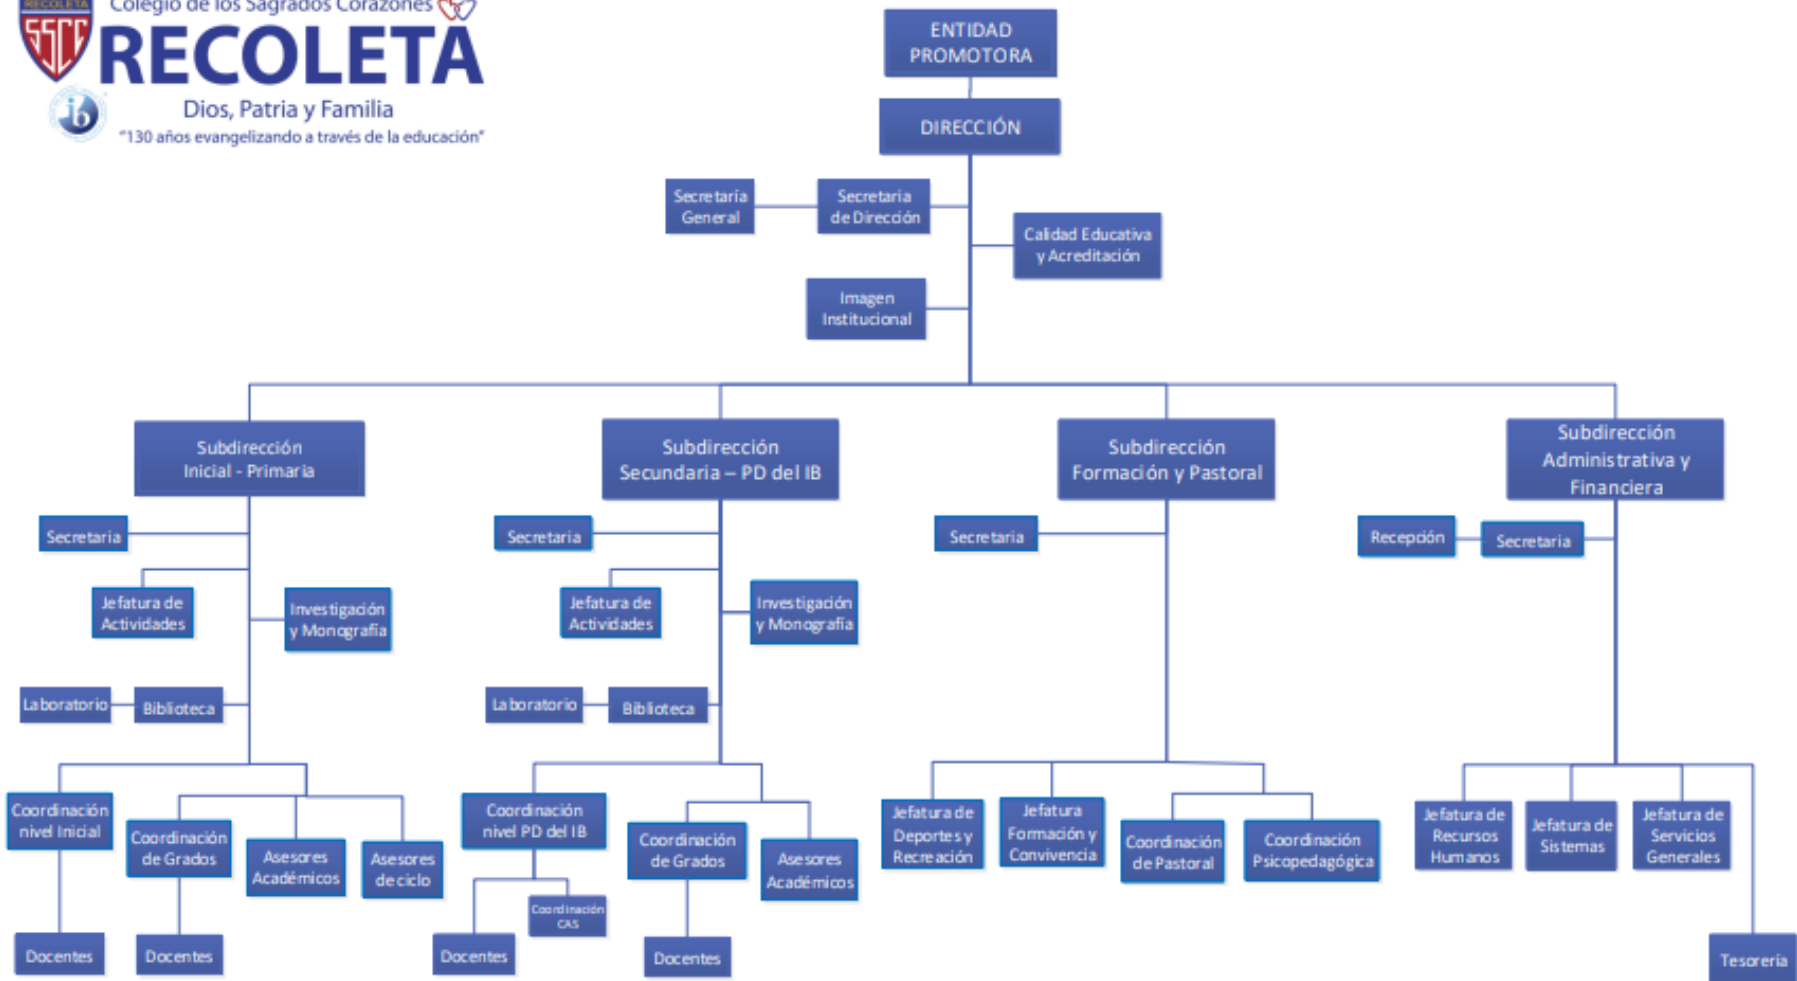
RECOLETA SSCC
Colegio de los Sagrados Corazones
RECOLETA
ib
Dios, Patria y Familia
"130 años evangelizando a través de la educación"

ENTIDAD PROMOTORA

DIRECCIÓN

Secretaría General

Secretaría de Dirección

Calidad Educativa y Acreditación

Imagen Institucional

Subdirección Inicial - Primaria

Secretaria

Jefatura de Actividades

Investigación y Monografía

Laboratorio

Biblioteca

Coordinación nivel Inicial

Coordinación de Grados

Asesores Académicos

Asesores de ciclo

Docentes

Docentes

Subdirección Secundaria – PD del IB

Secretaria

Jefatura de Actividades

Investigación y Monografía

Laboratorio

Biblioteca

Coordinación nivel PD del IB

Coordinación CAS

Docentes

Coordinación de Grados

Asesores Académicos

Docentes

Subdirección Formación y Pastoral

Secretaria

Jefatura de Deportes y Recreación

Jefatura Formación y Convivencia

Coordinación de Pastoral

Coordinación Psicopedagógica

Subdirección Administrativa y Financiera

Recepción

Secretaria

Jefatura de Recursos Humanos

Jefatura de Sistemas

Jefatura de Servicios Generales

Tesorería